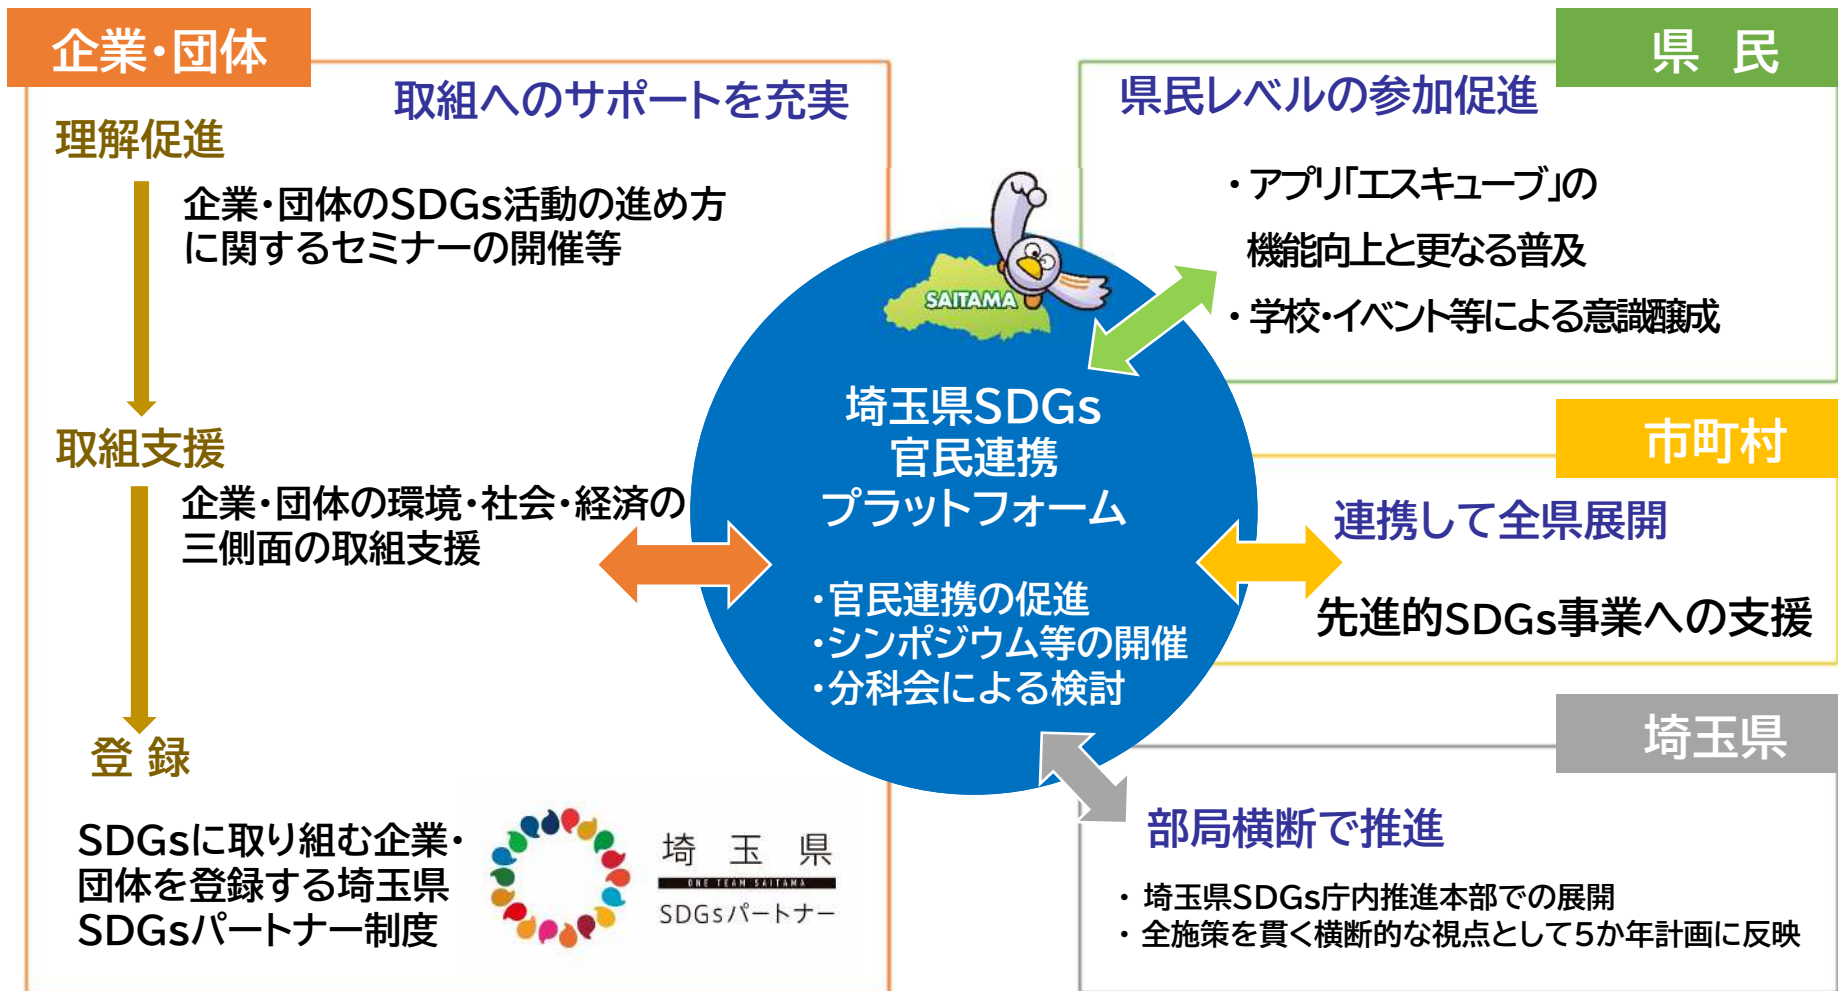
企業・団体

取組へのサポートを充実

理解促進

企業・団体のSDGs活動の進め方に関するセミナーの開催等

取組支援

企業・団体の環境・社会・経済の三側面の取組支援

登 録

SDGsに取り組む企業・団体を登録する埼玉県SDGsパートナー制度

埼 玉 県
ONE TEAM SAITAMA
SDGsパートナー

SAITAMA

埼玉県SDGs
官民連携
プラットフォーム

・官民連携の促進
・シンポジウム等の開催
・分科会による検討

県 民

県民レベルの参加促進

・アプリ「エスキューブ」の機能向上と更なる普及

・学校・イベント等による意識醸成

市町村

連携して全県展開

先進的SDGs事業への支援

埼玉県

部局横断で推進

・埼玉県SDGs庁内推進本部での展開
・全施策を貫く横断的な視点として5か年計画に反映